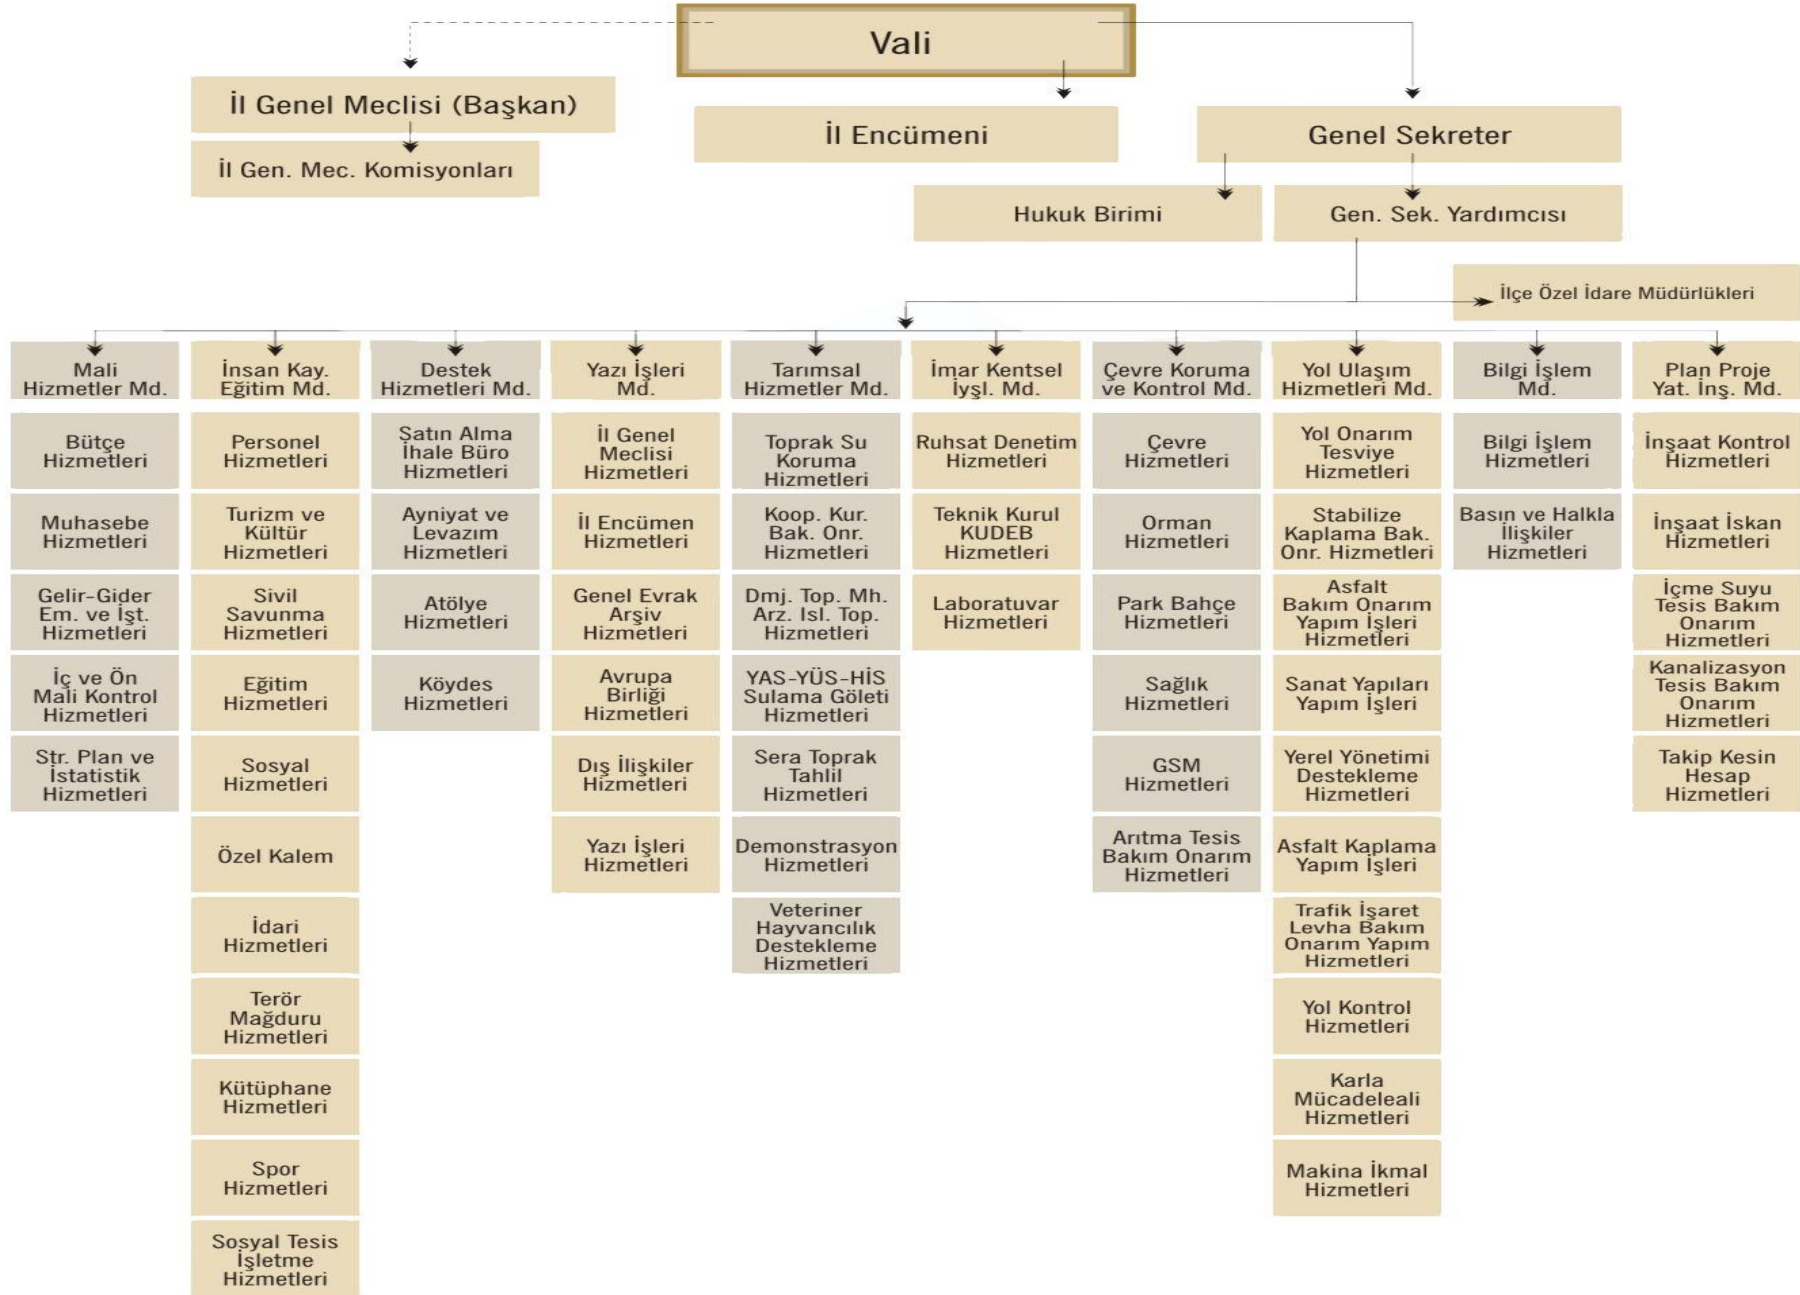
Vali

İl Genel Meclisi (Başkan)

İl Gen. Mec. Komisyonları

İl Encümeni

Genel Sekreter

Hukuk Birimi

Gen. Sek. Yardımcısı

İlçe Özel İdare Müdürlükleri

Mali Hizmetler Md.

Bütçe Hizmetleri

Muhasebe Hizmetleri

Gelir-Gider Em. ve İşt. Hizmetleri

İç ve Ön Mali Kontrol Hizmetleri

Str. Plan ve İstatistik Hizmetleri

İnsan Kay. Eğitim Md.

Personel Hizmetleri

Turizm ve Kültür Hizmetleri

Sivil Savunma Hizmetleri

Eğitim Hizmetleri

Sosyal Hizmetleri

Özel Kalem

İdari Hizmetleri

Terör Mağduru Hizmetleri

Kütüphane Hizmetleri

Spor Hizmetleri

Sosyal Tesis İşletme Hizmetleri

Destek Hizmetleri Md.

Satın Alma İhale Büro Hizmetleri

Ayniyat ve Levazım Hizmetleri

Atölye Hizmetleri

Köydes Hizmetleri

Yazı İşleri Md.

İl Genel Meclisi Hizmetleri

İl Encümen Hizmetleri

Genel Evrak Arşiv Hizmetleri

Avrupa Birliği Hizmetleri

Dış İlişkiler Hizmetleri

Yazı İşleri Hizmetleri

Tarımsal Hizmetler Md.

Toprak Su Koruma Hizmetleri

Koop. Kur. Bak. Onr. Hizmetleri

Dmj. Top. Mh. Arz. Isl. Top. Hizmetleri

YAS-YÜS-HİS Sulama Göleti Hizmetleri

Sera Toprak Tahlil Hizmetleri

Demonstrasyon Hizmetleri

Veteriner Hayvancılık Destekleme Hizmetleri

İmar Kentsel İyşl. Md.

Ruhsat Denetim Hizmetleri

Teknik Kurul KUDEB Hizmetleri

Laboratuvar Hizmetleri

Çevre Koruma ve Kontrol Md.

Çevre Hizmetleri

Orman Hizmetleri

Park Bahçe Hizmetleri

Sağlık Hizmetleri

GSM Hizmetleri

Arıtma Tesis Bakım Onarım Hizmetleri

Yol Ulaşım Hizmetleri Md.

Yol Onarım Tesviye Hizmetleri

Stabilize Kaplama Bak. Onr. Hizmetleri

Asfalt Bakım Onarım Yapım İşleri Hizmetleri

Sanat Yapıları Yapım İşleri

Yerel Yönetimi Destekleme Hizmetleri

Asfalt Kaplama Yapım İşleri

Trafik İşaret Levha Bakım Onarım Yapım Hizmetleri

Yol Kontrol Hizmetleri

Karla Mücadeleali Hizmetleri

Makina İkmal Hizmetleri

Bilgi İşlem Md.

Bilgi İşlem Hizmetleri

Basın ve Halkla İlişkiler Hizmetleri

Plan Proje Yat. İnş. Md.

İnşaat Kontrol Hizmetleri

İnşaat İskan Hizmetleri

İçme Suyu Tesis Bakım Onarım Hizmetleri

Kanalizasyon Tesis Bakım Onarım Hizmetleri

Takip Kesin Hesap Hizmetleri